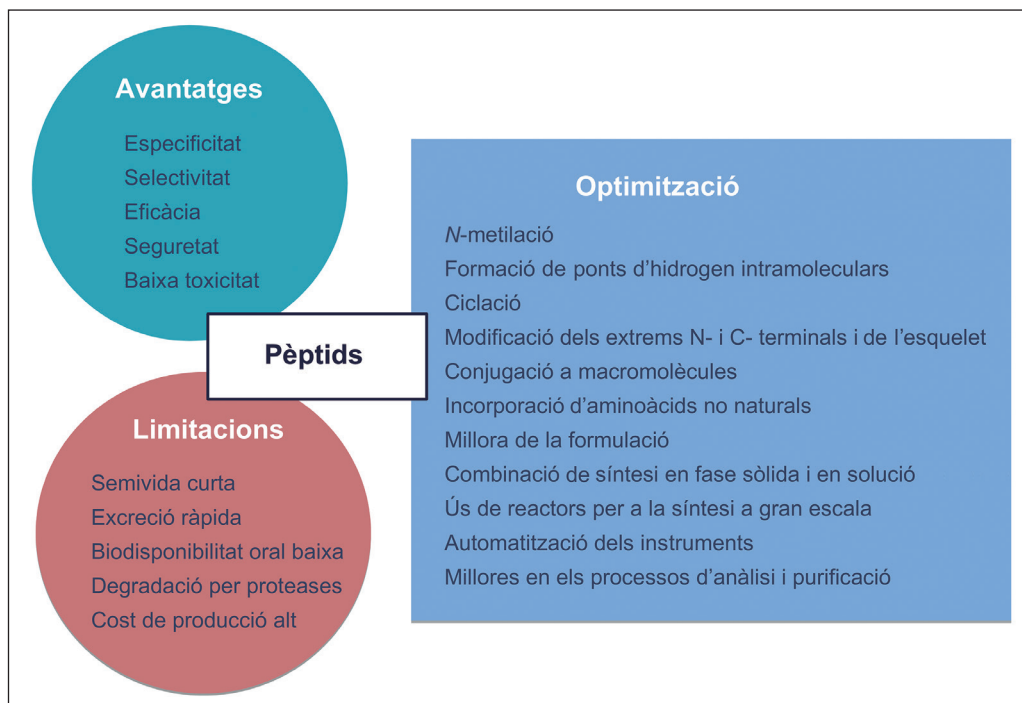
Avantatges

Especificitat
Selectivitat
Eficàcia
Seguretat
Baixa toxicitat

Pèptids

Limitacions

Semivida curta
Excreció ràpida
Biodisponibilitat oral baixa
Degradació per proteases
Cost de producció alt

Optimització

*N*-metilació
Formació de ponts d'hidrogen intramoleculars
Ciclació
Modificació dels extrems N- i C- terminals i de l'esquelet
Conjugació a macromolècules
Incorporació d'aminoàcids no naturals
Millora de la formulació
Combinació de síntesi en fase sòlida i en solució
Ús de reactors per a la síntesi a gran escala
Automatització dels instruments
Millores en els processos d'anàlisi i purificació